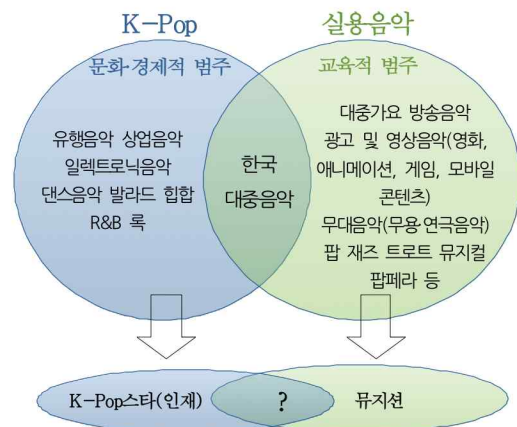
K-Pop

실용음악

문화·경제적 범주

교육적 범주

유행음악 상업음악
일렉트로닉음악
댄스음악 발라드 힙합
R&B 록

한국
대중음악

대중가요 방송음악
광고 및 영상음악(영화, 애니메이션, 게임, 모바일 콘텐츠)
무대음악(무용·연극음악)
팝 재즈 트로트 뮤지컬
팝페라 등

K-Pop스타(인재)

?

뮤지션